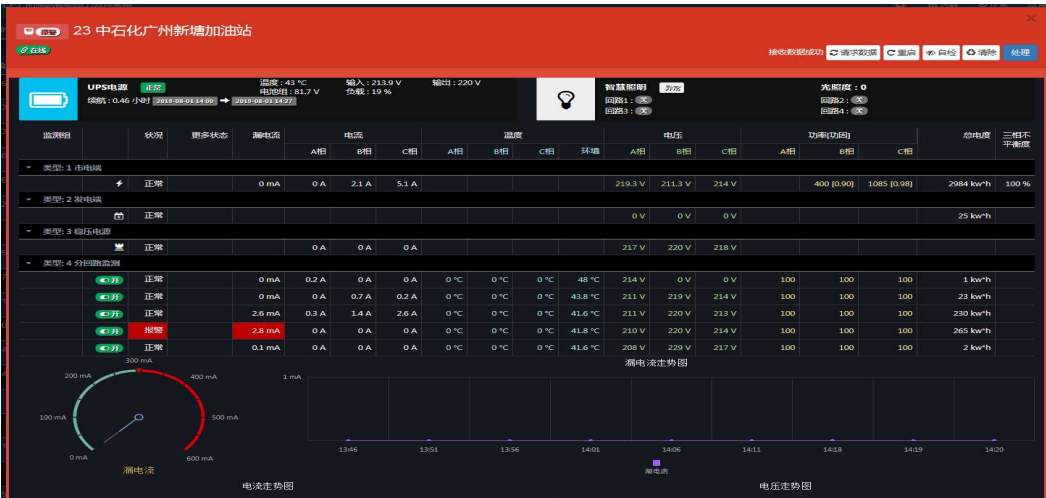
23 中石化广州新塘加油站

在线

接收数据成功 请求数据 重启 自检 清除 处理

UPS电源 正常
续航：0.46 小时 2019-08-01 14:00 → 2019-08-01 14:27
温度：43 °C
电池组：81.7 V
输入：213.9 V
负载：19 %
输出：220 V

智慧照明 开/关
回路1：
回路3：
光照度：0
回路2：
回路4：

| 监测组 | | 状况 | 更多状态 | 漏电流 | 电流 A相 | 电流 B相 | 电流 C相 | 温度 A相 | 温度 B相 | 温度 C相 | 温度 环境 | 电压 A相 | 电压 B相 | 电压 C相 | 功率[功因] A相 | 功率[功因] B相 | 功率[功因] C相 | 总电度 | 三相不平衡度 |
|---|---|---|---|---|---|---|---|---|---|---|---|---|---|---|---|---|---|---|---|
| 类型：1 市电端 | | | | | | | | | | | | | | | | | | | |
| | | 正常 | | 0 mA | 0 A | 2.1 A | 5.1 A | | | | | 219.3 V | 211.3 V | 214 V | | 400 [0.90] | 1085 [0.98] | 2984 kw*h | 100 % |
| 类型：2 发电端 | | | | | | | | | | | | | | | | | | | |
| | | 正常 | | | | | | | | | | 0 V | 0 V | 0 V | | | | 25 kw*h | |
| 类型：3 稳压电源 | | | | | | | | | | | | | | | | | | | |
| | | 正常 | | | 0 A | 0 A | 0 A | | | | | 217 V | 220 V | 218 V | | | | | |
| 类型：4 分回路监测 | | | | | | | | | | | | | | | | | | | |
| | 开 | 正常 | | 0 mA | 0.2 A | 0 A | 0 A | 0 °C | 0 °C | 0 °C | 48 °C | 214 V | 0 V | 0 V | 100 | 100 | 100 | 1 kw*h | |
| | 开 | 正常 | | 0 mA | 0 A | 0.7 A | 0.2 A | 0 °C | 0 °C | 0 °C | 43.8 °C | 211 V | 219 V | 214 V | 100 | 100 | 100 | 23 kw*h | |
| | 开 | 正常 | | 2.6 mA | 0.3 A | 1.4 A | 2.6 A | 0 °C | 0 °C | 0 °C | 41.6 °C | 211 V | 220 V | 213 V | 100 | 100 | 100 | 230 kw*h | |
| | 开 | 报警 | | 2.8 mA | 0 A | 0 A | 0 A | 0 °C | 0 °C | 0 °C | 41.8 °C | 210 V | 220 V | 214 V | 100 | 100 | 100 | 265 kw*h | |
| | 开 | 正常 | | 0.1 mA | 0 A | 0 A | 0 A | 0 °C | 0 °C | 0 °C | 41.6 °C | 208 V | 229 V | 217 V | 100 | 100 | 100 | 2 kw*h | |

300 mA
200 mA
400 mA
100 mA
500 mA
0 mA
600 mA
漏电流

漏电流走势图
1 mA
13:46 13:51 13:56 14:01 14:06 14:11 14:18 14:19 14:20
漏电流

电流走势图
电压走势图